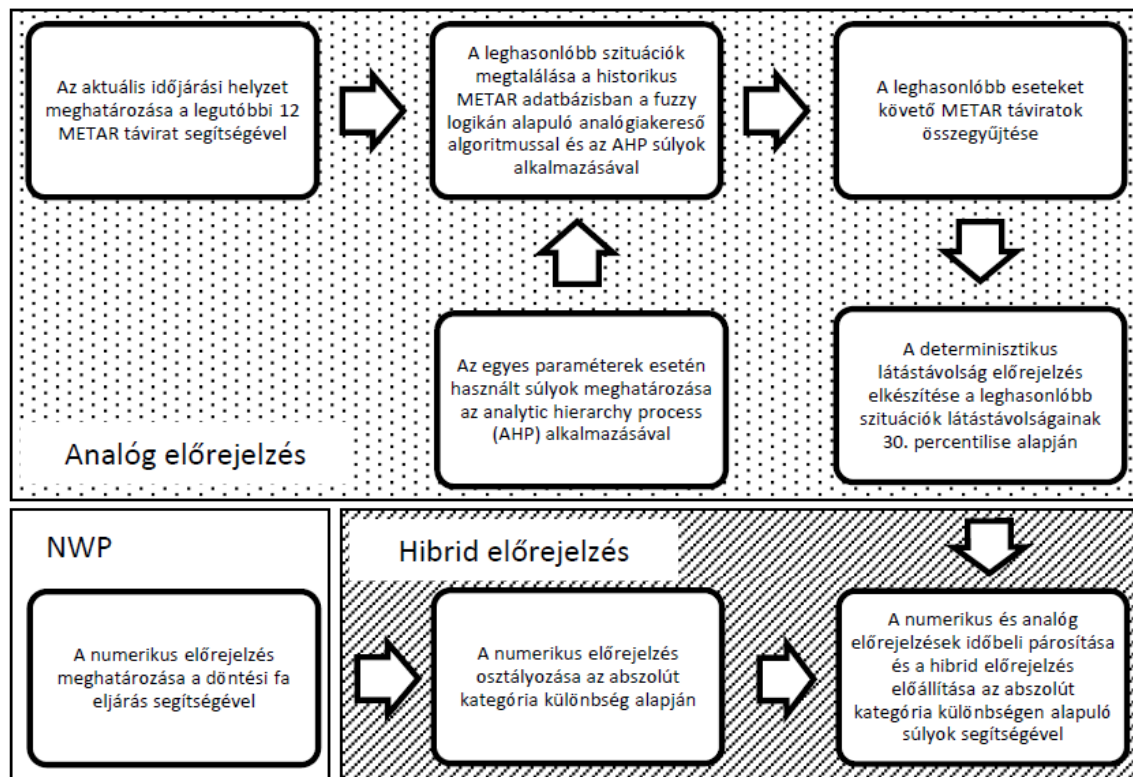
Az aktuális időjárási helyzet meghatározása a legutóbbi 12 METAR távirat segítségével

A leghasonlóbb szituációk megtalálása a historikus METAR adatbázisban a fuzzy logikán alapuló analógiakereső algoritmussal és az AHP súlyok alkalmazásával

A leghasonlóbb eseteket követő METAR táviratok összegyűjtése

Az egyes paraméterek esetén használt súlyok meghatározása az analytic hierarchy process (AHP) alkalmazásával

A determinisztikus látástávolság előrejelzés elkészítése a leghasonlóbb szituációk látástávolságainak 30. percentilise alapján

Analóg előrejelzés

NWP

A numerikus előrejelzés meghatározása a döntési fa eljárás segítségével

Hibrid előrejelzés

A numerikus előrejelzés osztályozása az abszolút kategória különbség alapján

A numerikus és analóg előrejelzések időbeli párosítása és a hibrid előrejelzés előállítása az abszolút kategória különbségen alapuló súlyok segítségével